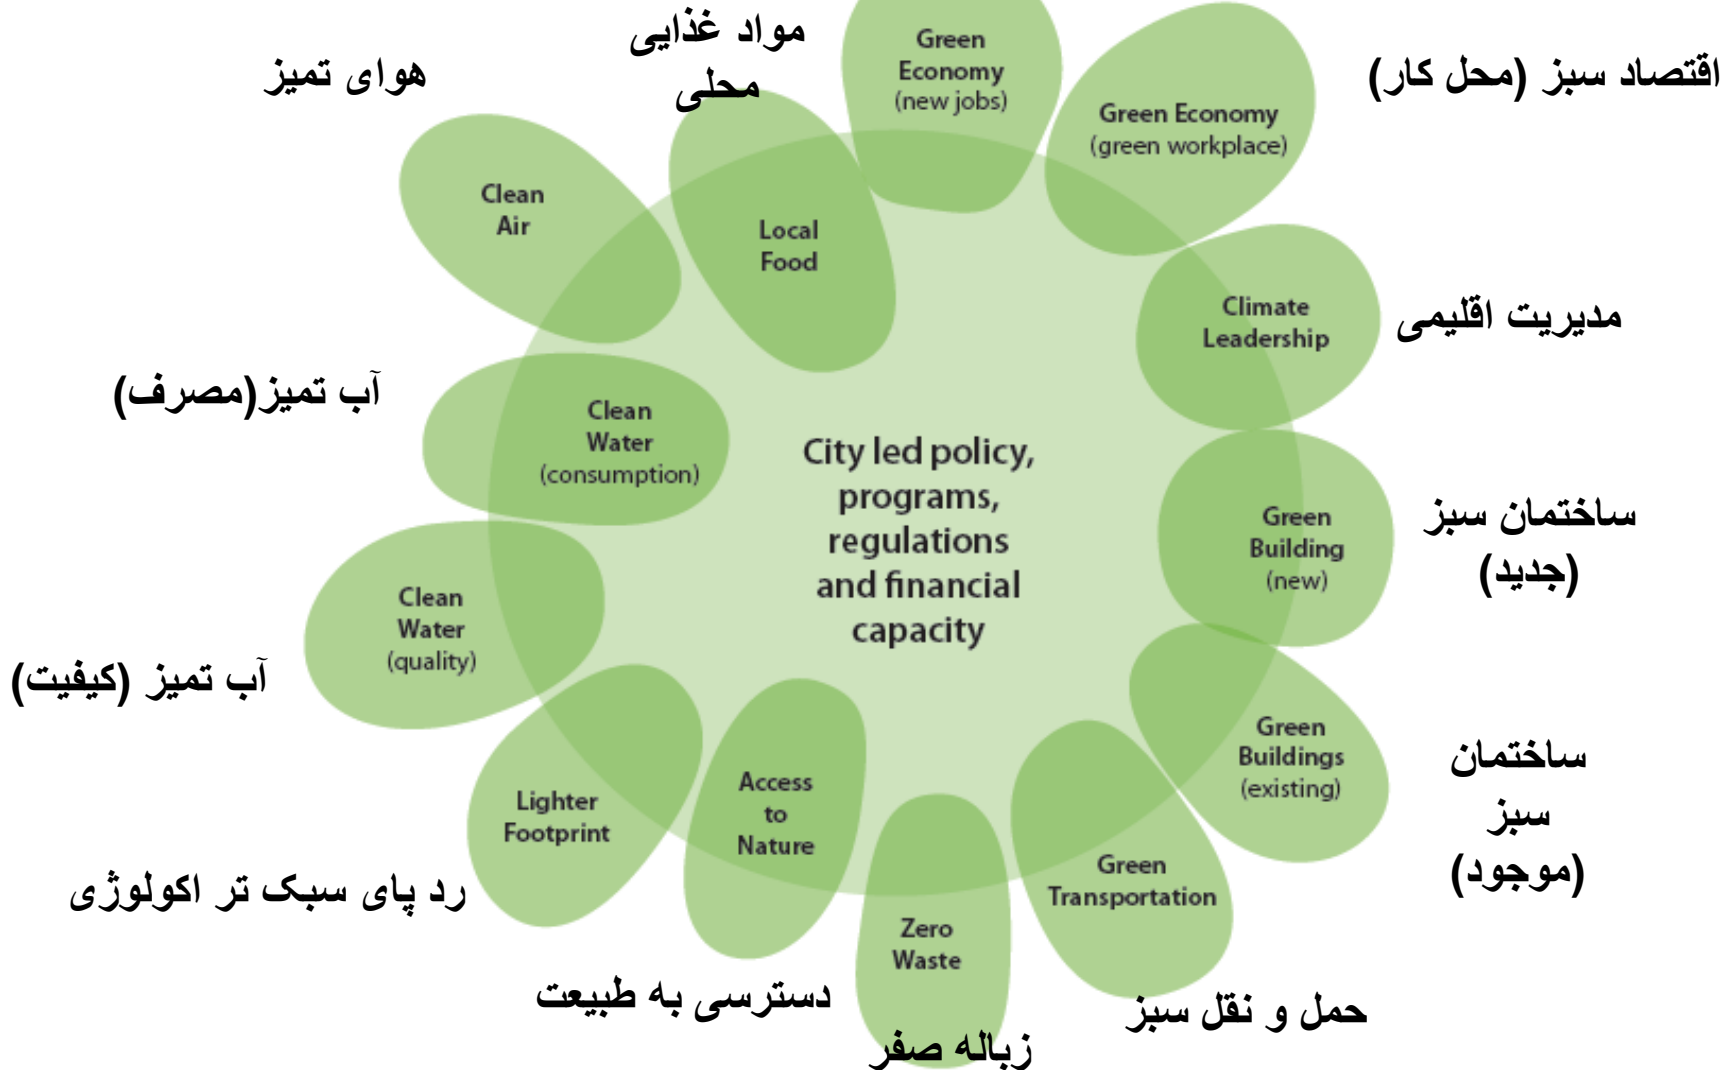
City led policy, programs, regulations and financial capacity

Green Economy (new jobs)

Green Economy (green workplace)
اقتصاد سبز (محل کار)

Climate Leadership
مدیریت اقلیمی

Green Building (new)
ساختمان سبز (جدید)

Green Buildings (existing)
ساختمان سبز (موجود)

Green Transportation
حمل و نقل سبز

Zero Waste
زباله صفر

Access to Nature
دسترسی به طبیعت

Lighter Footprint
رد پای سبک تر اکولوژی

Clean Water (quality)
آب تمیز (کیفیت)

Clean Water (consumption)
آب تمیز(مصرف)

Clean Air
هوای تمیز

Local Food
مواد غذایی محلی